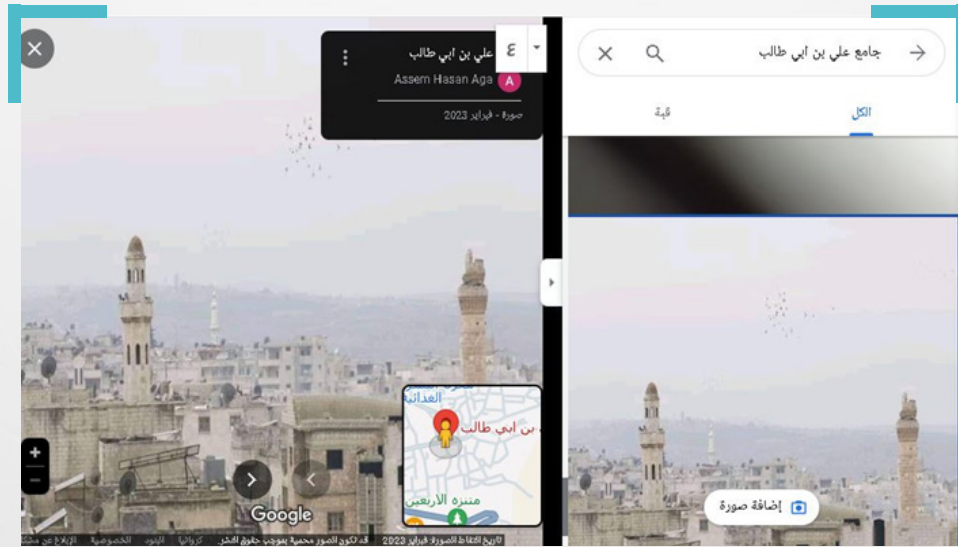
علي بن ابي طالب
Assem Hasan Aga
صورة - فبراير 2023
ع
جامع علي بن ابي طالب
الكل
قبة
إضافة صورة
الغدانية
بن ابي طالب
منتزه الاربعين
Google
تاريخ التقاط الصورة: فبراير 2023 قد تكون الصور محمية بموجب حقوق الطبع والنشر. كرواتيا البنود الخصوصية الإبلاغ عن مشكلة